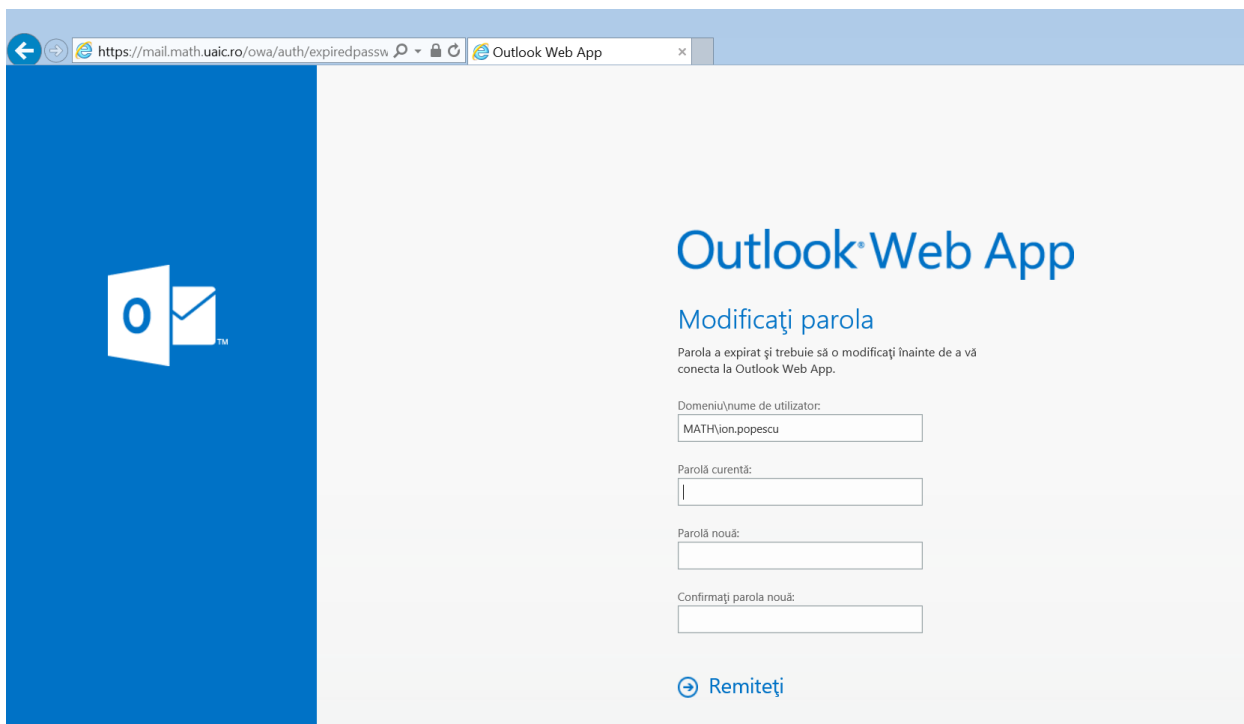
https://mail.math.uaic.ro/owa/auth/expiredpassw

Outlook Web App ×

O

TM

Outlook Web App

Modificaţi parola

Parola a expirat şi trebuie să o modificaţi înainte de a vă conecta la Outlook Web App.

Domeniu\nume de utilizator:

MATH\ion.popescu

Parolă curentă:

Parolă nouă:

Confirmaţi parola nouă:

Remiteţi